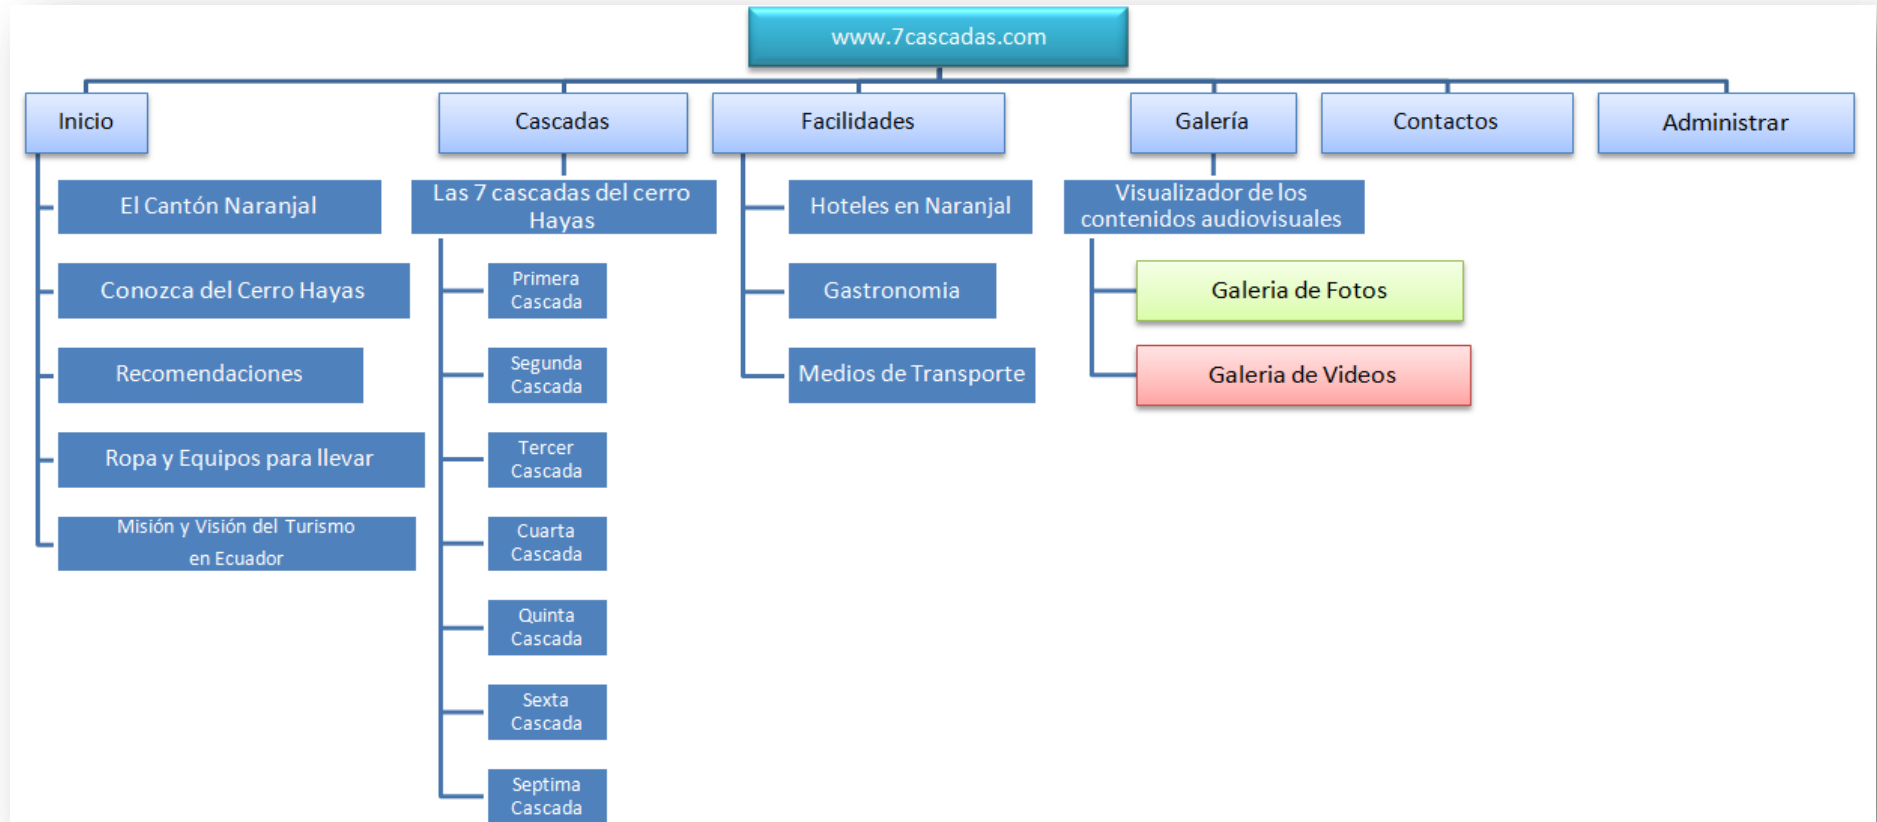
www.7cascadas.com

Inicio

Cascadas

Facilidades

Galería

Contactos

Administrar

El Cantón Naranjal

Conozca del Cerro Hayas

Recomendaciones

Ropa y Equipos para llevar

Misión y Visión del Turismo en Ecuador

Las 7 cascadas del cerro Hayas

Primera Cascada

Segunda Cascada

Tercer Cascada

Cuarta Cascada

Quinta Cascada

Sexta Cascada

Septima Cascada

Hoteles en Naranjal

Gastronomia

Medios de Transporte

Visualizador de los contenidos audiovisuales

Galeria de Fotos

Galeria de Videos